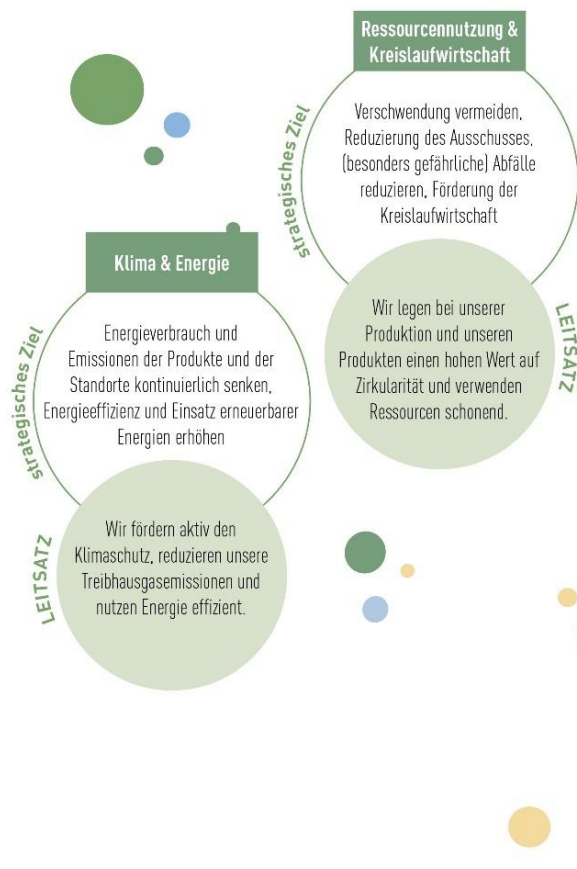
Ressourcennutzung & Kreislaufwirtschaft

strategisches Ziel

Verschwendung vermeiden, Reduzierung des Ausschusses, (besonders gefährliche) Abfälle reduzieren, Förderung der Kreislaufwirtschaft

LEITSATZ

Wir legen bei unserer Produktion und unseren Produkten einen hohen Wert auf Zirkularität und verwenden Ressourcen schonend.

Klima & Energie

strategisches Ziel

Energieverbrauch und Emissionen der Produkte und der Standorte kontinuierlich senken, Energieeffizienz und Einsatz erneuerbarer Energien erhöhen

LEITSATZ

Wir fördern aktiv den Klimaschutz, reduzieren unsere Treibhausgasemissionen und nutzen Energie effizient.